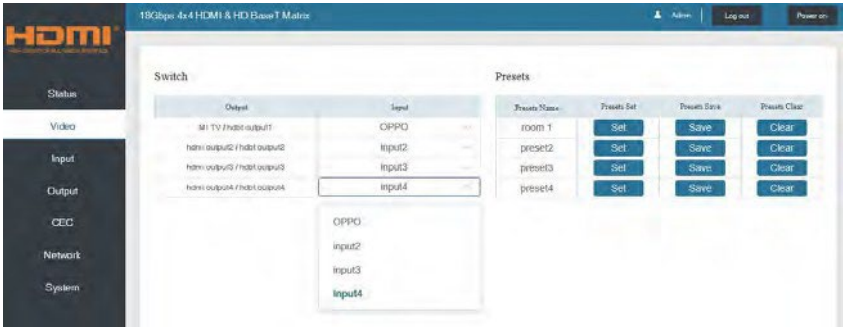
HDMI
HIGH-DEFINITION MULTIMEDIA INTERFACE

18Gbps 4x4 HDMI & HD BaseT Matrix

Admin
Log out
Power on

Status
Video
Input
Output
CEC
Network
System

Switch

| Output | Input |
|---|---|
| MI TV / hdbt output1 | OPPO |
| hdmi output2 / hdbt output2 | input2 |
| hdmi output3 / hdbt output3 | input3 |
| hdmi output4 / hdbt output4 | input4 |

OPPO
input2
input3
input4

Presets

| Presets Name | Presets Set | Presets Save | Presets Clear |
|---|---|---|---|
| room 1 | Set | Save | Clear |
| preset2 | Set | Save | Clear |
| preset3 | Set | Save | Clear |
| preset4 | Set | Save | Clear |